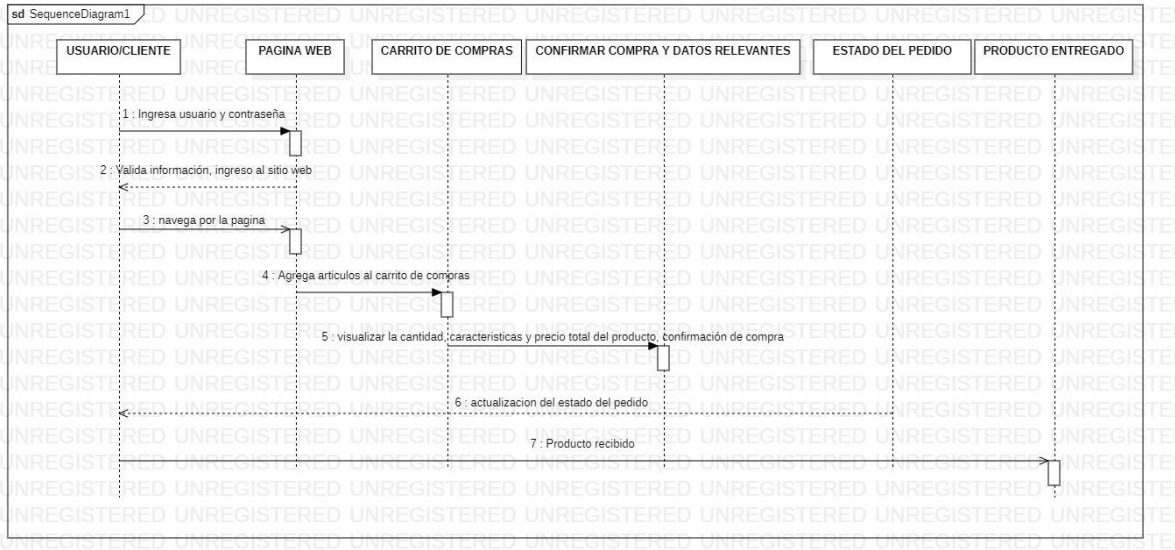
sd SequenceDiagram1

USUARIO/CLIENTE

PAGINA WEB

CARRITO DE COMPRAS

CONFIRMAR COMPRA Y DATOS RELEVANTES

ESTADO DEL PEDIDO

PRODUCTO ENTREGADO

1 : Ingresa usuario y contraseña

2 : Valida información, ingreso al sitio web

3 : navega por la pagina

4 : Agrega articulos al carrito de compras

5 : visualizar la cantidad, caracteristicas y precio total del producto, confirmación de compra

6 : actualizacion del estado del pedido

7 : Producto recibido

UNREGISTERED UNREGISTERED UNREGISTERED UNREGISTERED UNREGISTERED